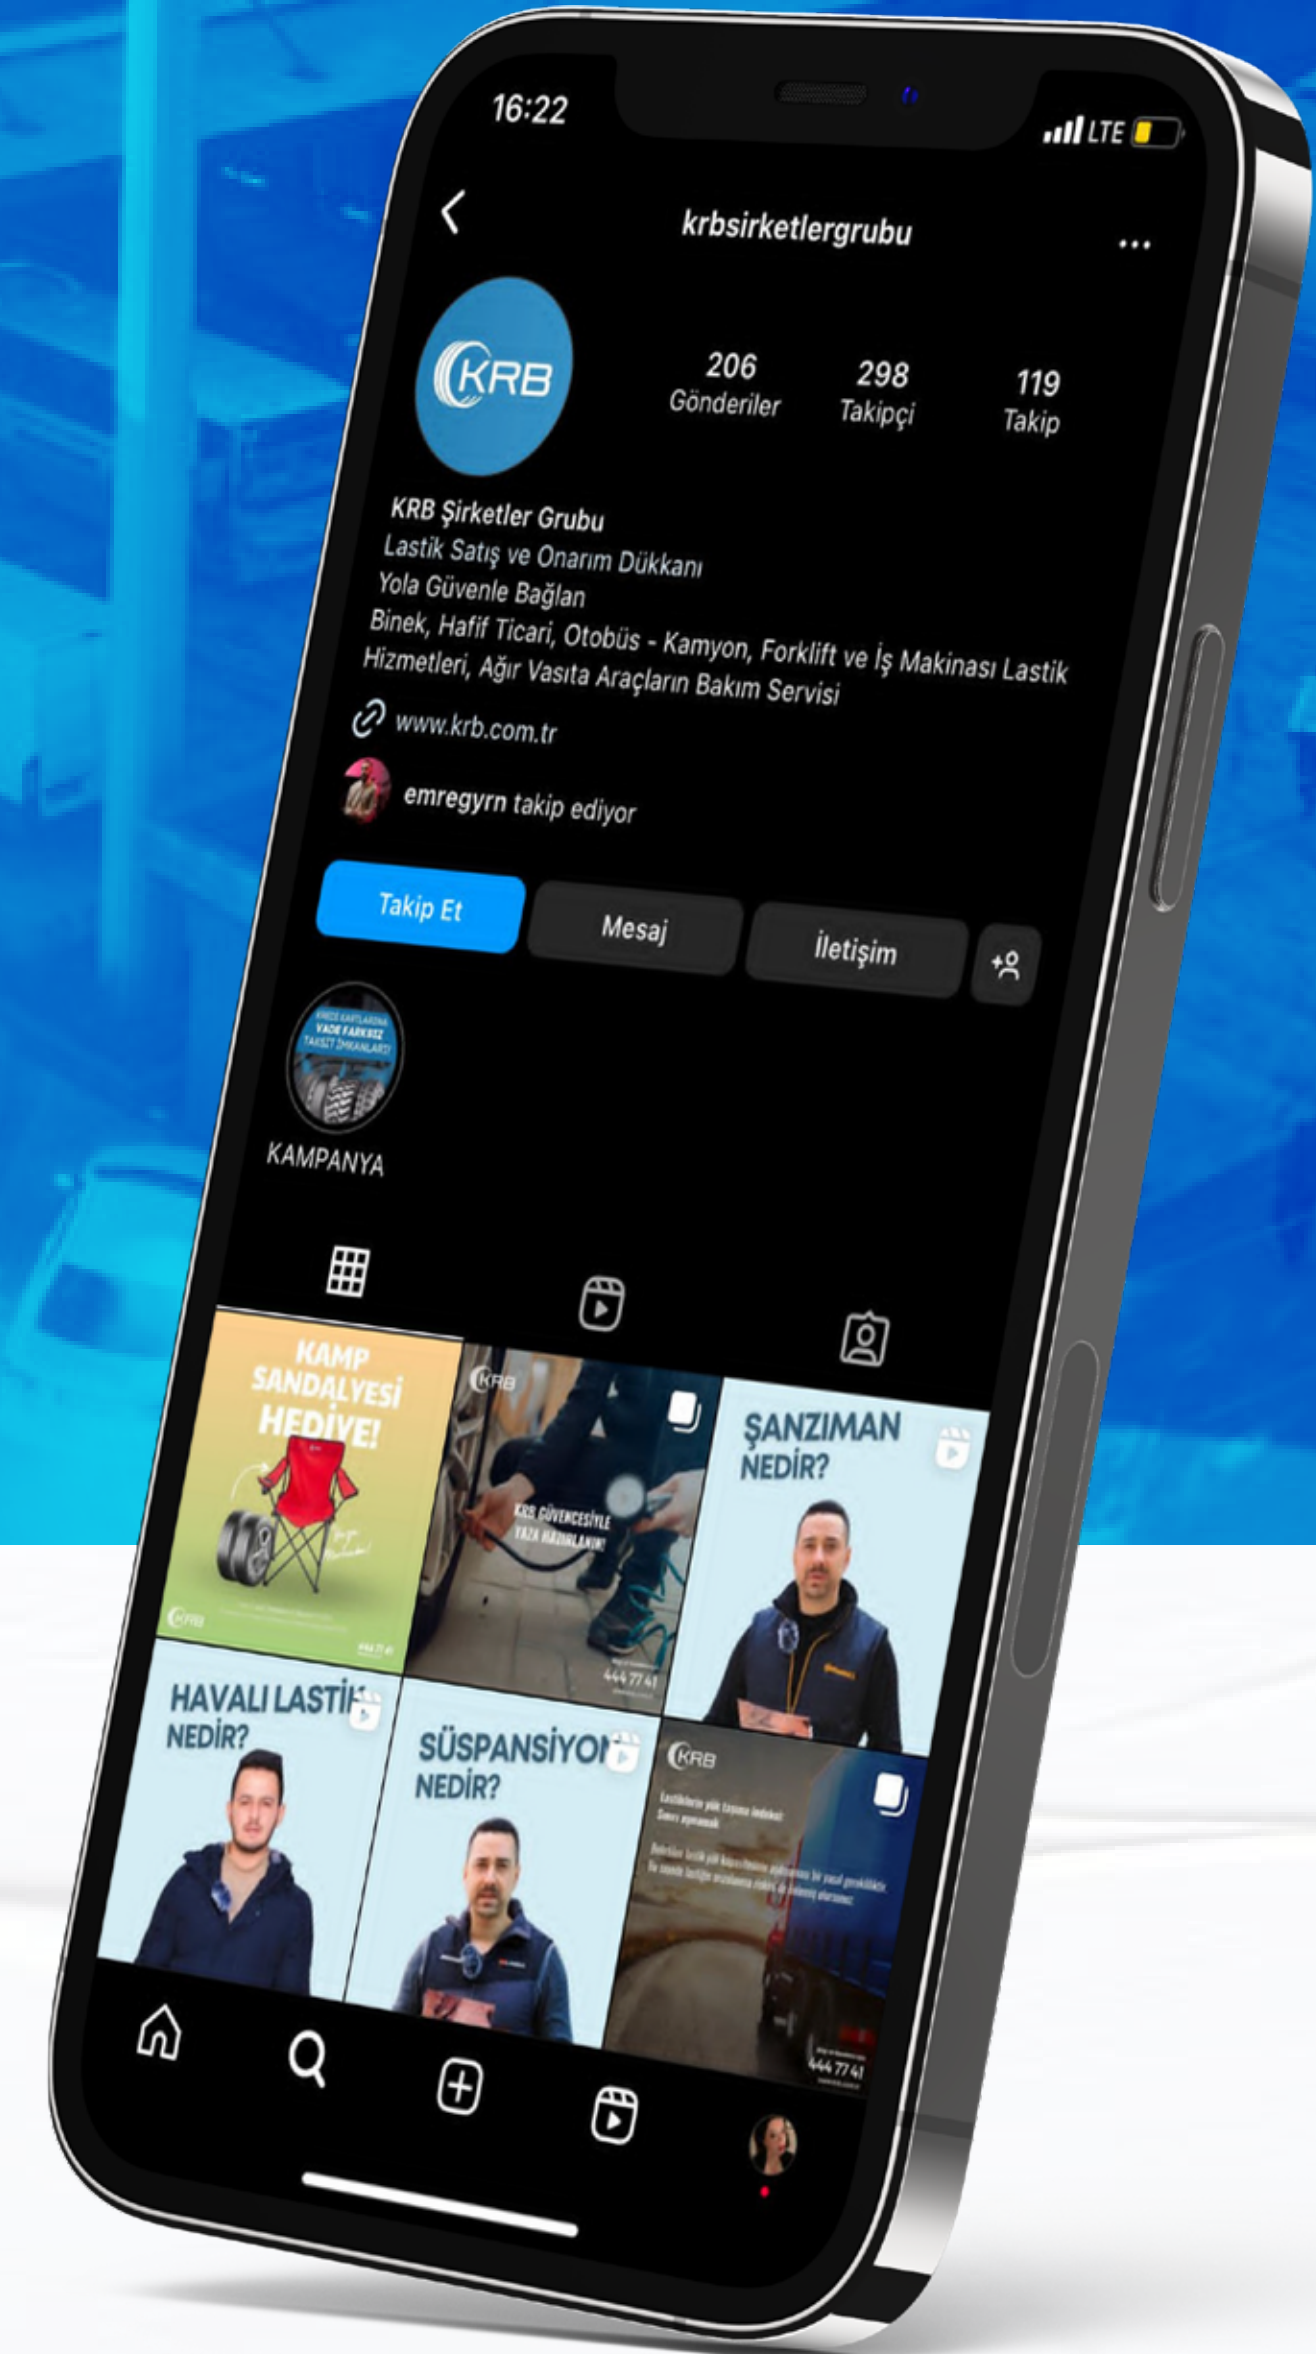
16:22
LTE

krbsirketlergrubu

KRB

206
Gönderiler

298
Takipçi

119
Takip

KRB Şirketler Grubu
Lastik Satış ve Onarım Dükkanı
Yola Güvenle Bağlan
Binek, Hafif Ticari, Otobüs - Kamyon, Forklift ve İş Makinası Lastik Hizmetleri, Ağır Vasıta Araçların Bakım Servisi

www.krb.com.tr

emregyrn takip ediyor

Takip Et
Mesaj
İletişim

VADE FARKSIZ TAKSİT İMKANLARI
KAMPANYA

KAMP SANDALYESİ HEDİYE!

KRB
KRB GÜVENCESİYLE YAZA HAZIRLANIN!
444 77 41

ŞANZIMAN NEDİR?

HAVALI LASTİK NEDİR?

SÜSPANSİYON NEDİR?

KRB
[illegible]
444 77 41